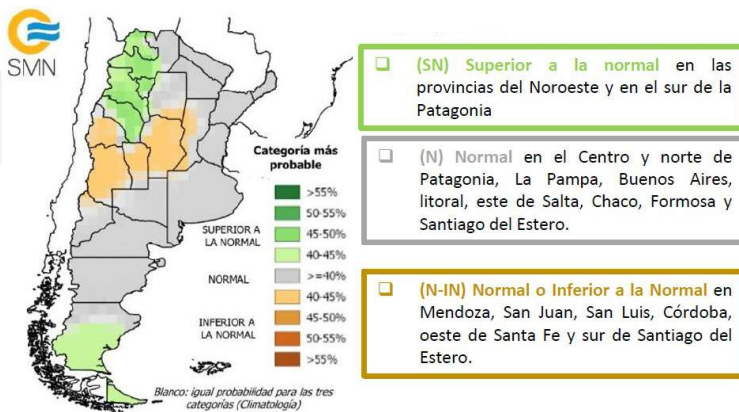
SMN

Categoría más probable

SUPERIOR A LA NORMAL
>55%
50-55%
45-50%
40-45%

NORMAL
>=40%

INFERIOR A LA NORMAL
40-45%
45-50%
50-55%
>55%

Blanco: igual probabilidad para las tres categorías (Climatología)

❑ (SN) Superior a la normal en las provincias del Noroeste y en el sur de la Patagonia

❑ (N) Normal en el Centro y norte de Patagonia, La Pampa, Buenos Aires, litoral, este de Salta, Chaco, Formosa y Santiago del Estero.

❑ (N-IN) Normal o Inferior a la Normal en Mendoza, San Juan, San Luis, Córdoba, oeste de Santa Fe y sur de Santiago del Estero.